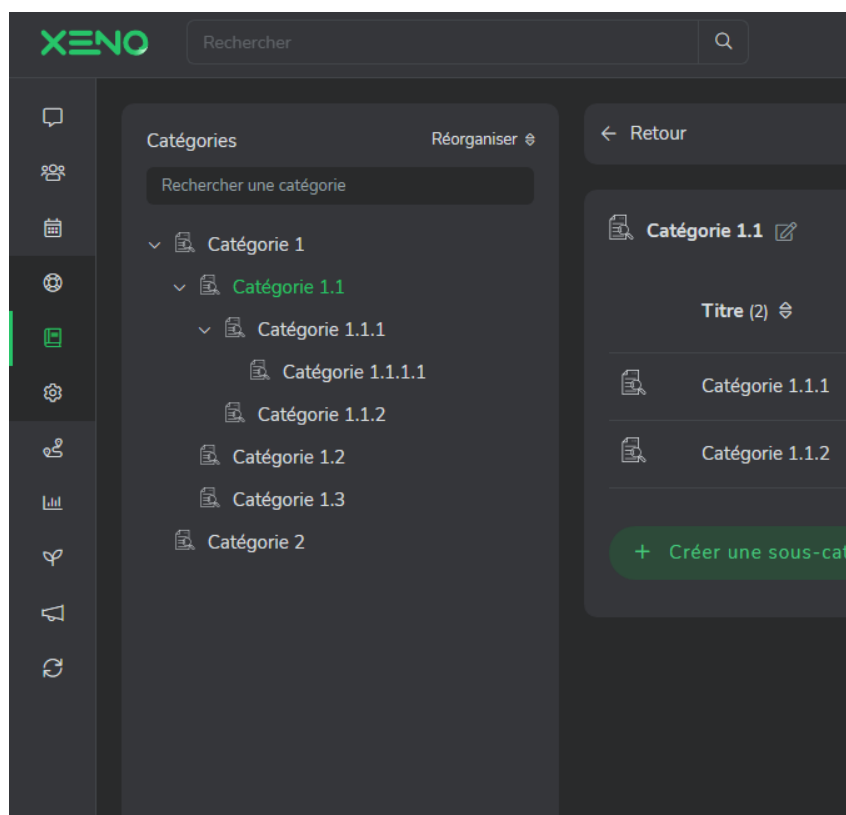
XENO

Rechercher

Catégories

Réorganiser

Rechercher une catégorie

Catégorie 1
Catégorie 1.1
Catégorie 1.1.1
Catégorie 1.1.1.1
Catégorie 1.1.2
Catégorie 1.2
Catégorie 1.3
Catégorie 2

← Retour

Catégorie 1.1

Titre (2)

Catégorie 1.1.1

Catégorie 1.1.2

+ Créer une sous-ca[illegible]